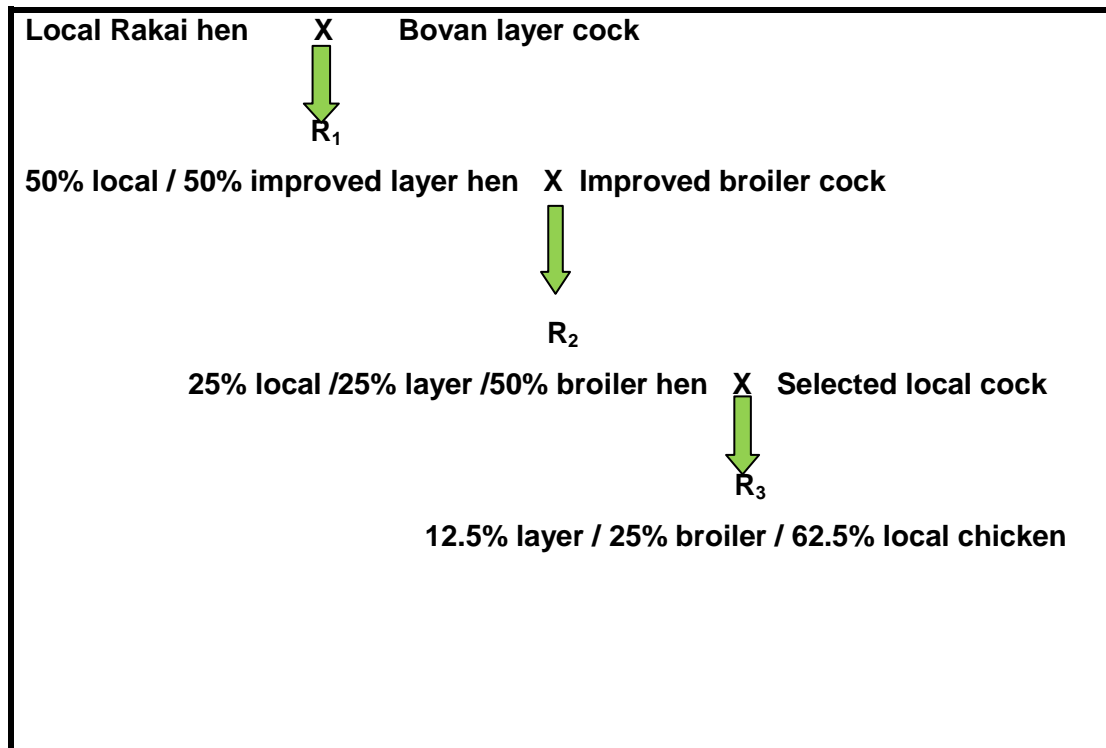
Local Rakai hen X Bovan layer cock

$R_1$

50% local / 50% improved layer hen X Improved broiler cock

$R_2$

25% local /25% layer /50% broiler hen X Selected local cock

$R_3$

12.5% layer / 25% broiler / 62.5% local chicken